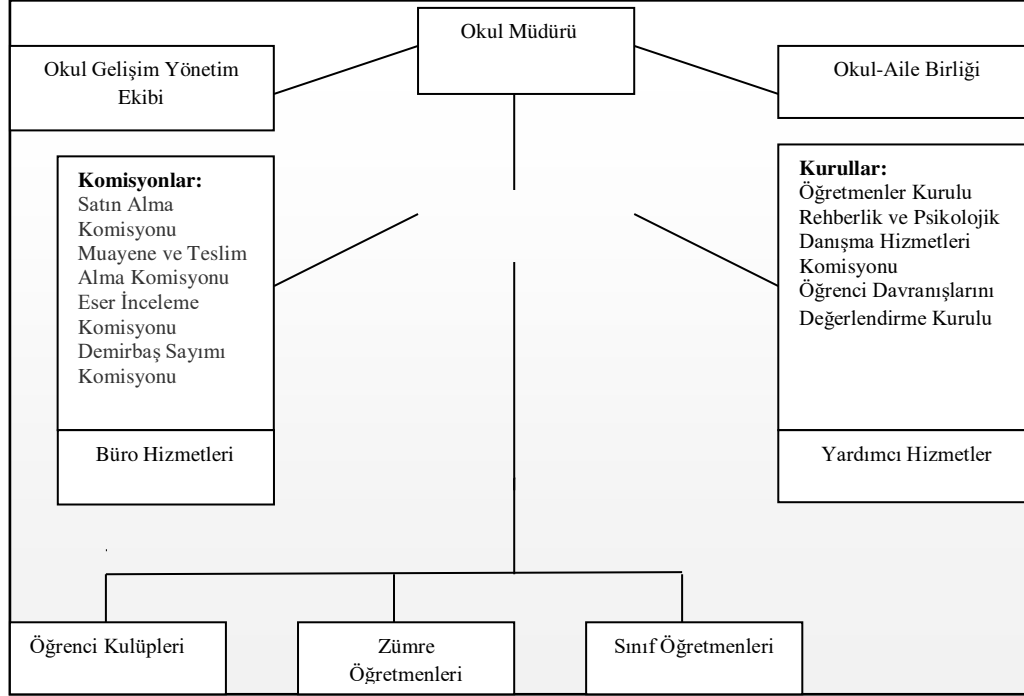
Okul Müdürü

Okul Gelişim Yönetim Ekibi

Okul-Aile Birliği

**Komisyonlar:**
Satın Alma Komisyonu
Muayene ve Teslim Alma Komisyonu
Eser İnceleme Komisyonu
Demirbaş Sayımı Komisyonu

Büro Hizmetleri

**Kurullar:**
Öğretmenler Kurulu
Rehberlik ve Psikolojik Danışma Hizmetleri Komisyonu
Öğrenci Davranışlarını Değerlendirme Kurulu

Yardımcı Hizmetler

Öğrenci Kulüpleri

Zümre Öğretmenleri

Sınıf Öğretmenleri